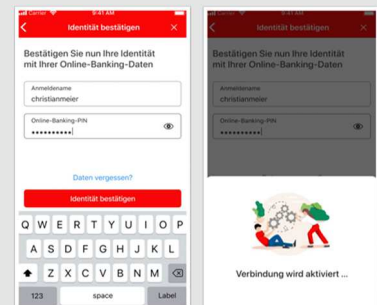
Carrier
Identität bestätigen
Bestätigen Sie nun Ihre Identität mit Ihrer Online-Banking-Daten
Anmeldename
christianmeier
Online-Banking-PIN
••••••••••
Daten vergessen?
Identität bestätigen
Q W E R T Z U I O P
A S D F G H J K L
Z X C V B N M
123
space
Label

Carrier
Identität bestätigen
Bestätigen Sie nun Ihre Identität mit Ihrer Online-Banking-Daten
Anmeldename
christianmeier
Online-Banking-PIN
••••••••••
Verbindung wird aktiviert ...